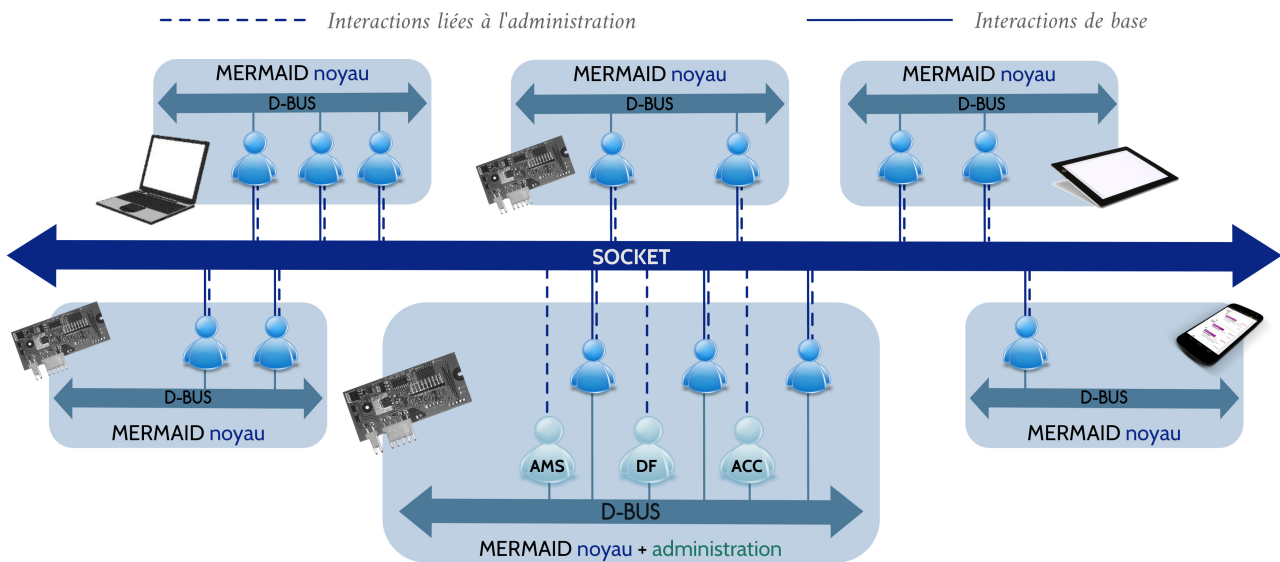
Interactions liées à l'administration

Interactions de base

MERMAID noyau

D-BUS

MERMAID noyau

D-BUS

MERMAID noyau

D-BUS

SOCKET

D-BUS

MERMAID noyau

AMS

DF

ACC

D-BUS

MERMAID noyau + administration

D-BUS

MERMAID noyau